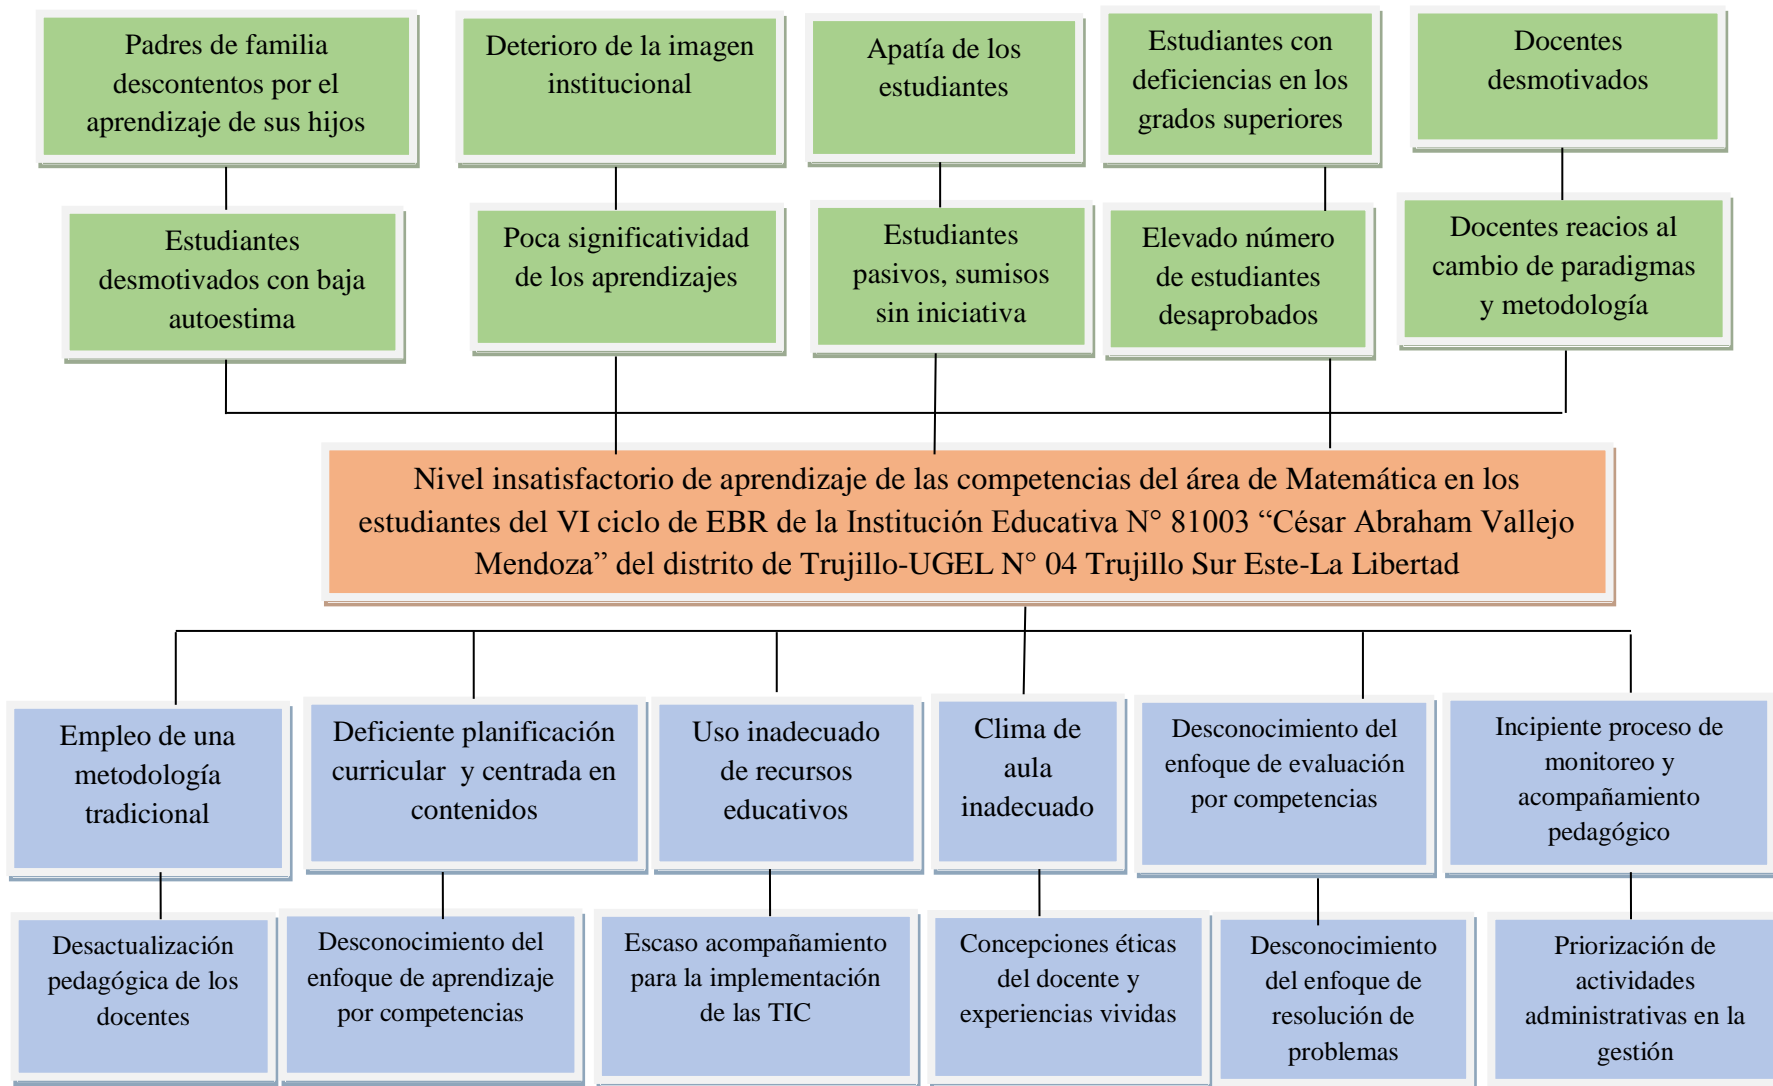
Padres de familia descontentos por el aprendizaje de sus hijos

Deterioro de la imagen institucional

Apatía de los estudiantes

Estudiantes con deficiencias en los grados superiores

Docentes desmotivados

Estudiantes desmotivados con baja autoestima

Poca significatividad de los aprendizajes

Estudiantes pasivos, sumisos sin iniciativa

Elevado número de estudiantes desaprobados

Docentes reacios al cambio de paradigmas y metodología

Nivel insatisfactorio de aprendizaje de las competencias del área de Matemática en los estudiantes del VI ciclo de EBR de la Institución Educativa N° 81003 "César Abraham Vallejo Mendoza" del distrito de Trujillo-UGEL N° 04 Trujillo Sur Este-La Libertad

Empleo de una metodología tradicional

Deficiente planificación curricular y centrada en contenidos

Uso inadecuado de recursos educativos

Clima de aula inadecuado

Desconocimiento del enfoque de evaluación por competencias

Incipiente proceso de monitoreo y acompañamiento pedagógico

Desactualización pedagógica de los docentes

Desconocimiento del enfoque de aprendizaje por competencias

Escaso acompañamiento para la implementación de las TIC

Concepciones éticas del docente y experiencias vividas

Desconocimiento del enfoque de resolución de problemas

Priorización de actividades administrativas en la gestión